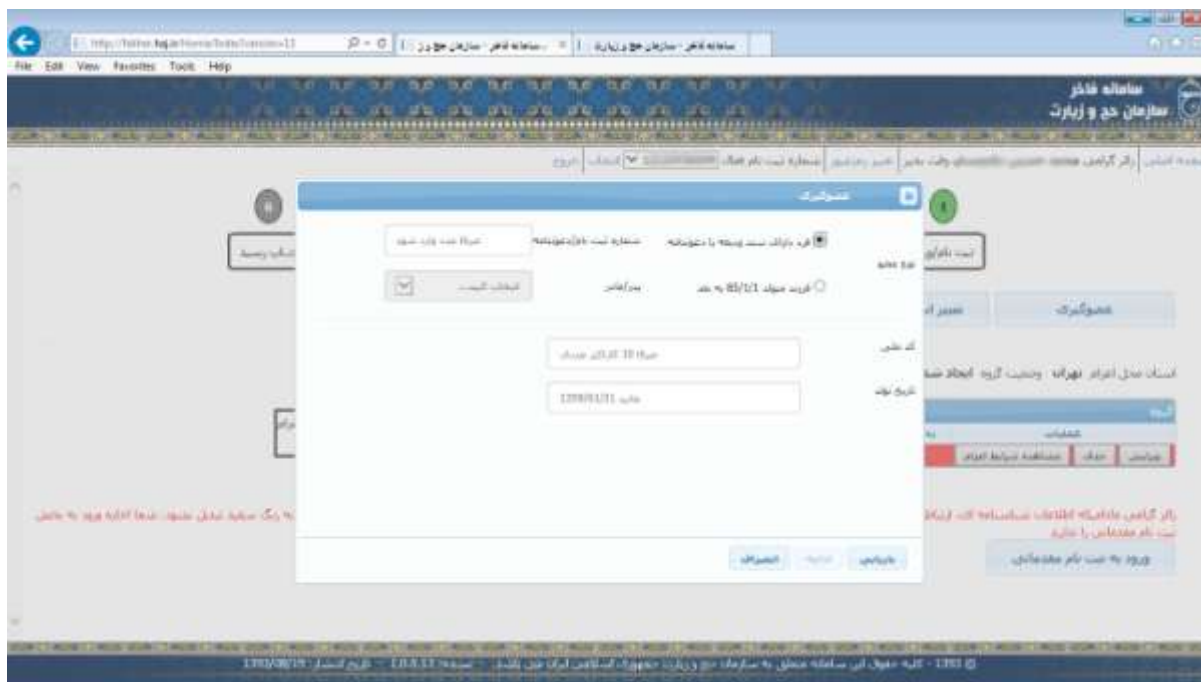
http://hajj.ir/...
File Edit View Favorites Tools Help
سامانه فاخر - سازمان حج و زیارت
سامانه فاخر
سازمان حج و زیارت
زائر گرامی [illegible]
خروج
متوفیات
فرد دارای سند وصیت یا دعوتنامه
شماره ثبت نام دعوتنامه
صرفا عدد وارد شود
نوع متوفی
فوت شده 85/1/1 به بعد
بدرگاهی
انتخاب کنید
کد ملی
صرفا 10 کاراکتر عددی
تاریخ فوت
مثال 1390/01/31
بازگشت
ادامه
انصراف
متوفیات
سیر ا
استان محل اعزام تهران وضعیت گروه ایجاد شد
عملیات
ویرایش حذف مشاهده شرایط اعزام
زائر گرامی باتوجه به اطلاعات شناسنامه ای ارائه شده ... به رنگ سفید تبدیل نشود، شما اجازه ورود به بخش ثبت نام مقدماتی را ندارید
ورود به ثبت نام مقدماتی
1393 © - کلیه حقوق این سامانه متعلق به سازمان حج و زیارت جمهوری اسلامی ایران می باشد. - نسخه: 1.0.0.13 - تاریخ انتشار: 1393/08/19